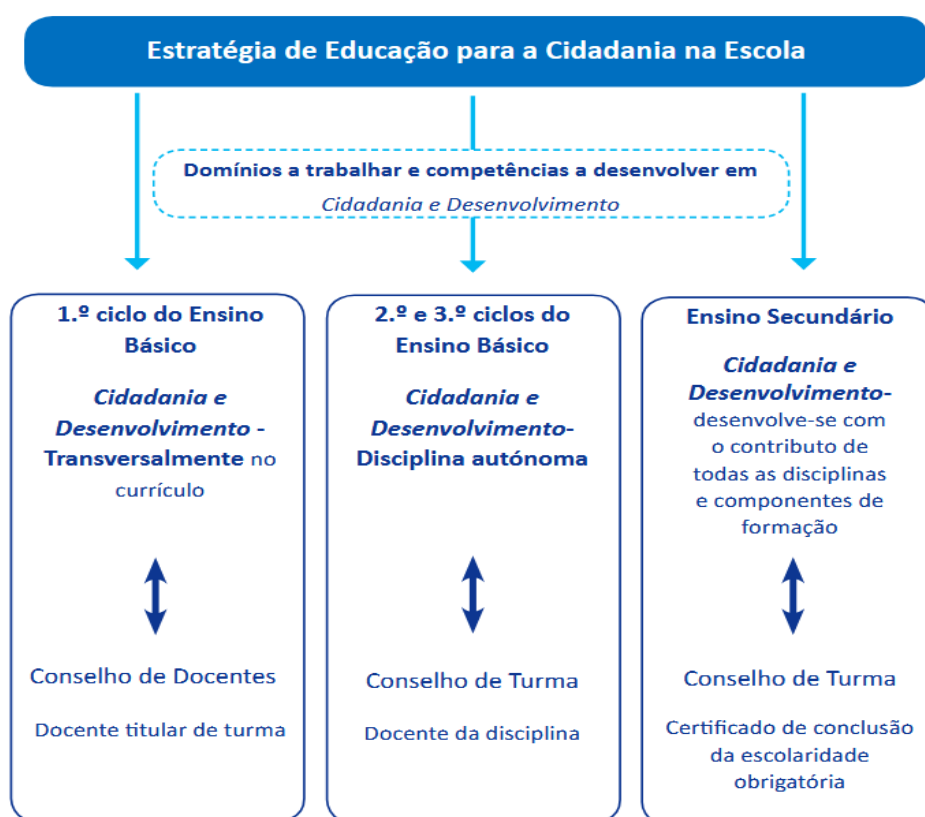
Estratégia de Educação para a Cidadania na Escola

Domínios a trabalhar e competências a desenvolver em
Cidadania e Desenvolvimento

1.º ciclo do Ensino Básico

Cidadania e Desenvolvimento - Transversalmente no currículo

Conselho de Docentes

Docente titular de turma

2.º e 3.º ciclos do Ensino Básico

Cidadania e Desenvolvimento- Disciplina autónoma

Conselho de Turma

Docente da disciplina

Ensino Secundário

Cidadania e Desenvolvimento- desenvolve-se com o contributo de todas as disciplinas e componentes de formação

Conselho de Turma

Certificado de conclusão da escolaridade obrigatória